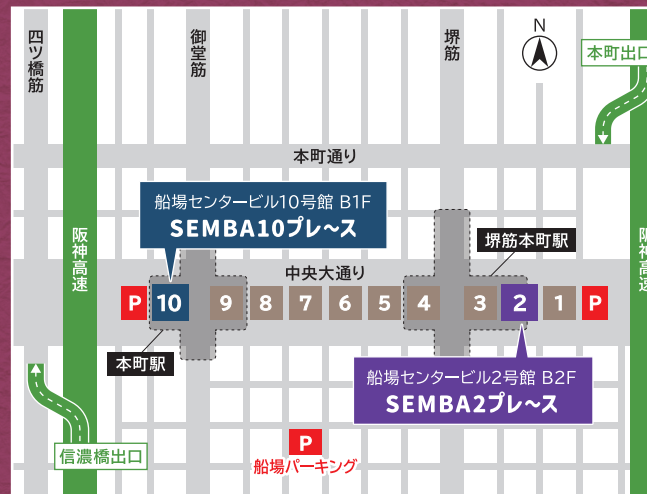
四ツ橋筋

御堂筋

堺筋

N

本町出口

本町通り

船場センタービル10号館 B1F
SEMBA10プレ〜ス

堺筋本町駅

阪神高速

中央大通り

阪神高速

P 10 9 8 7 6 5 4 3 2 1 P

本町駅

船場センタービル2号館 B2F
SEMBA2プレ〜ス

P
船場パーキング

信濃橋出口